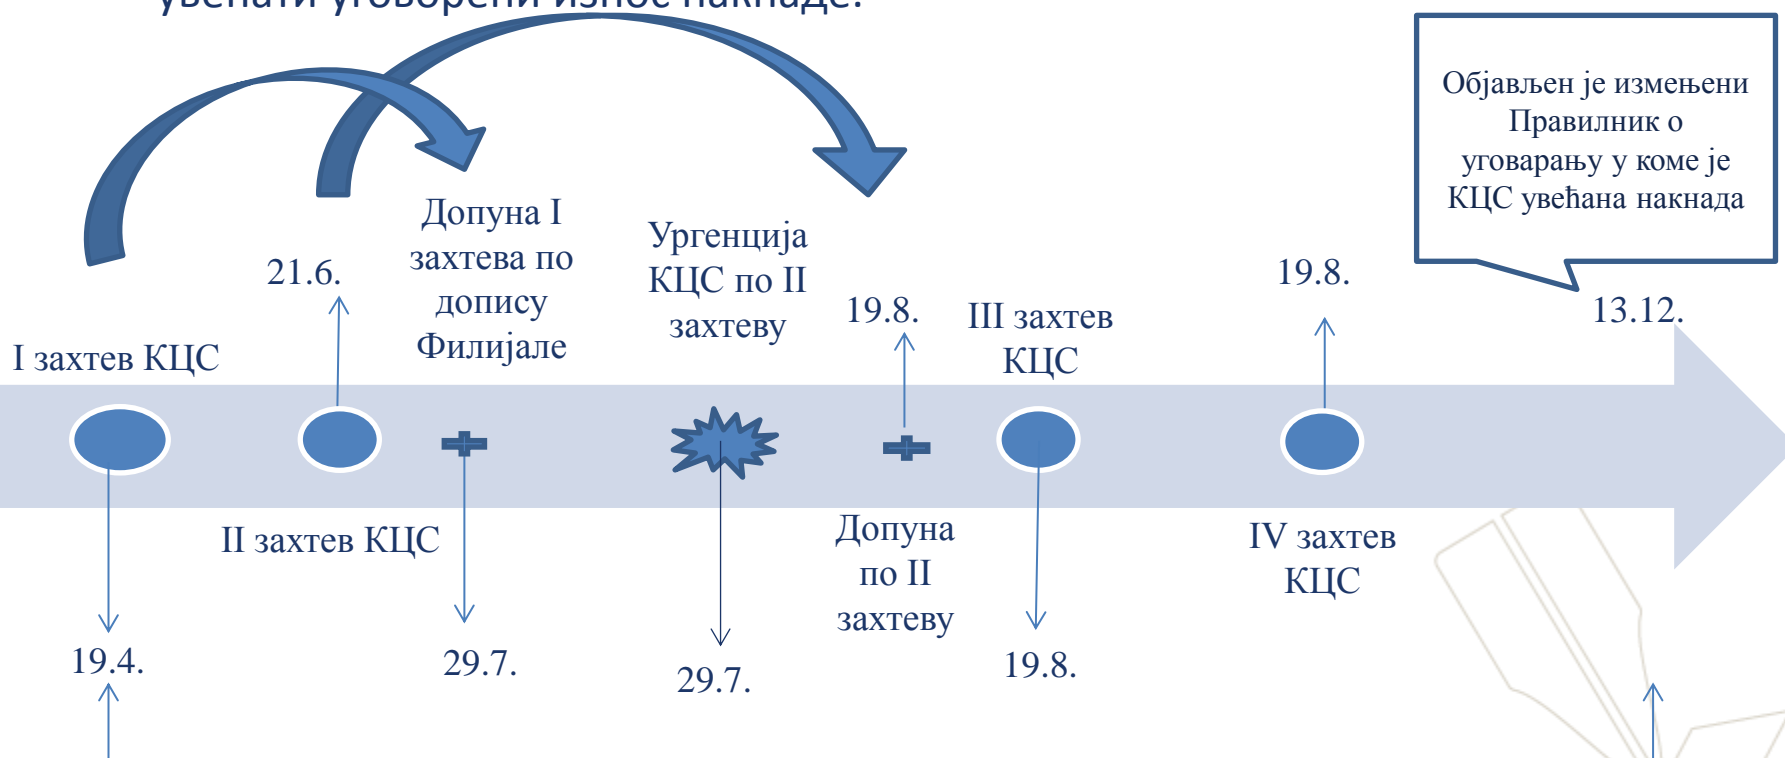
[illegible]

Објављен је измењени Правилник о уговарању у коме је КЦС увећана накнада

Допуна I захтева по допису Филијале

Ургенција КЦС по II захтеву

21.6.

19.8.

III захтев КЦС

19.8.

13.12.

I захтев КЦС

II захтев КЦС

Допуна по II захтеву

IV захтев КЦС

19.4.

29.7.

29.7.

19.8.